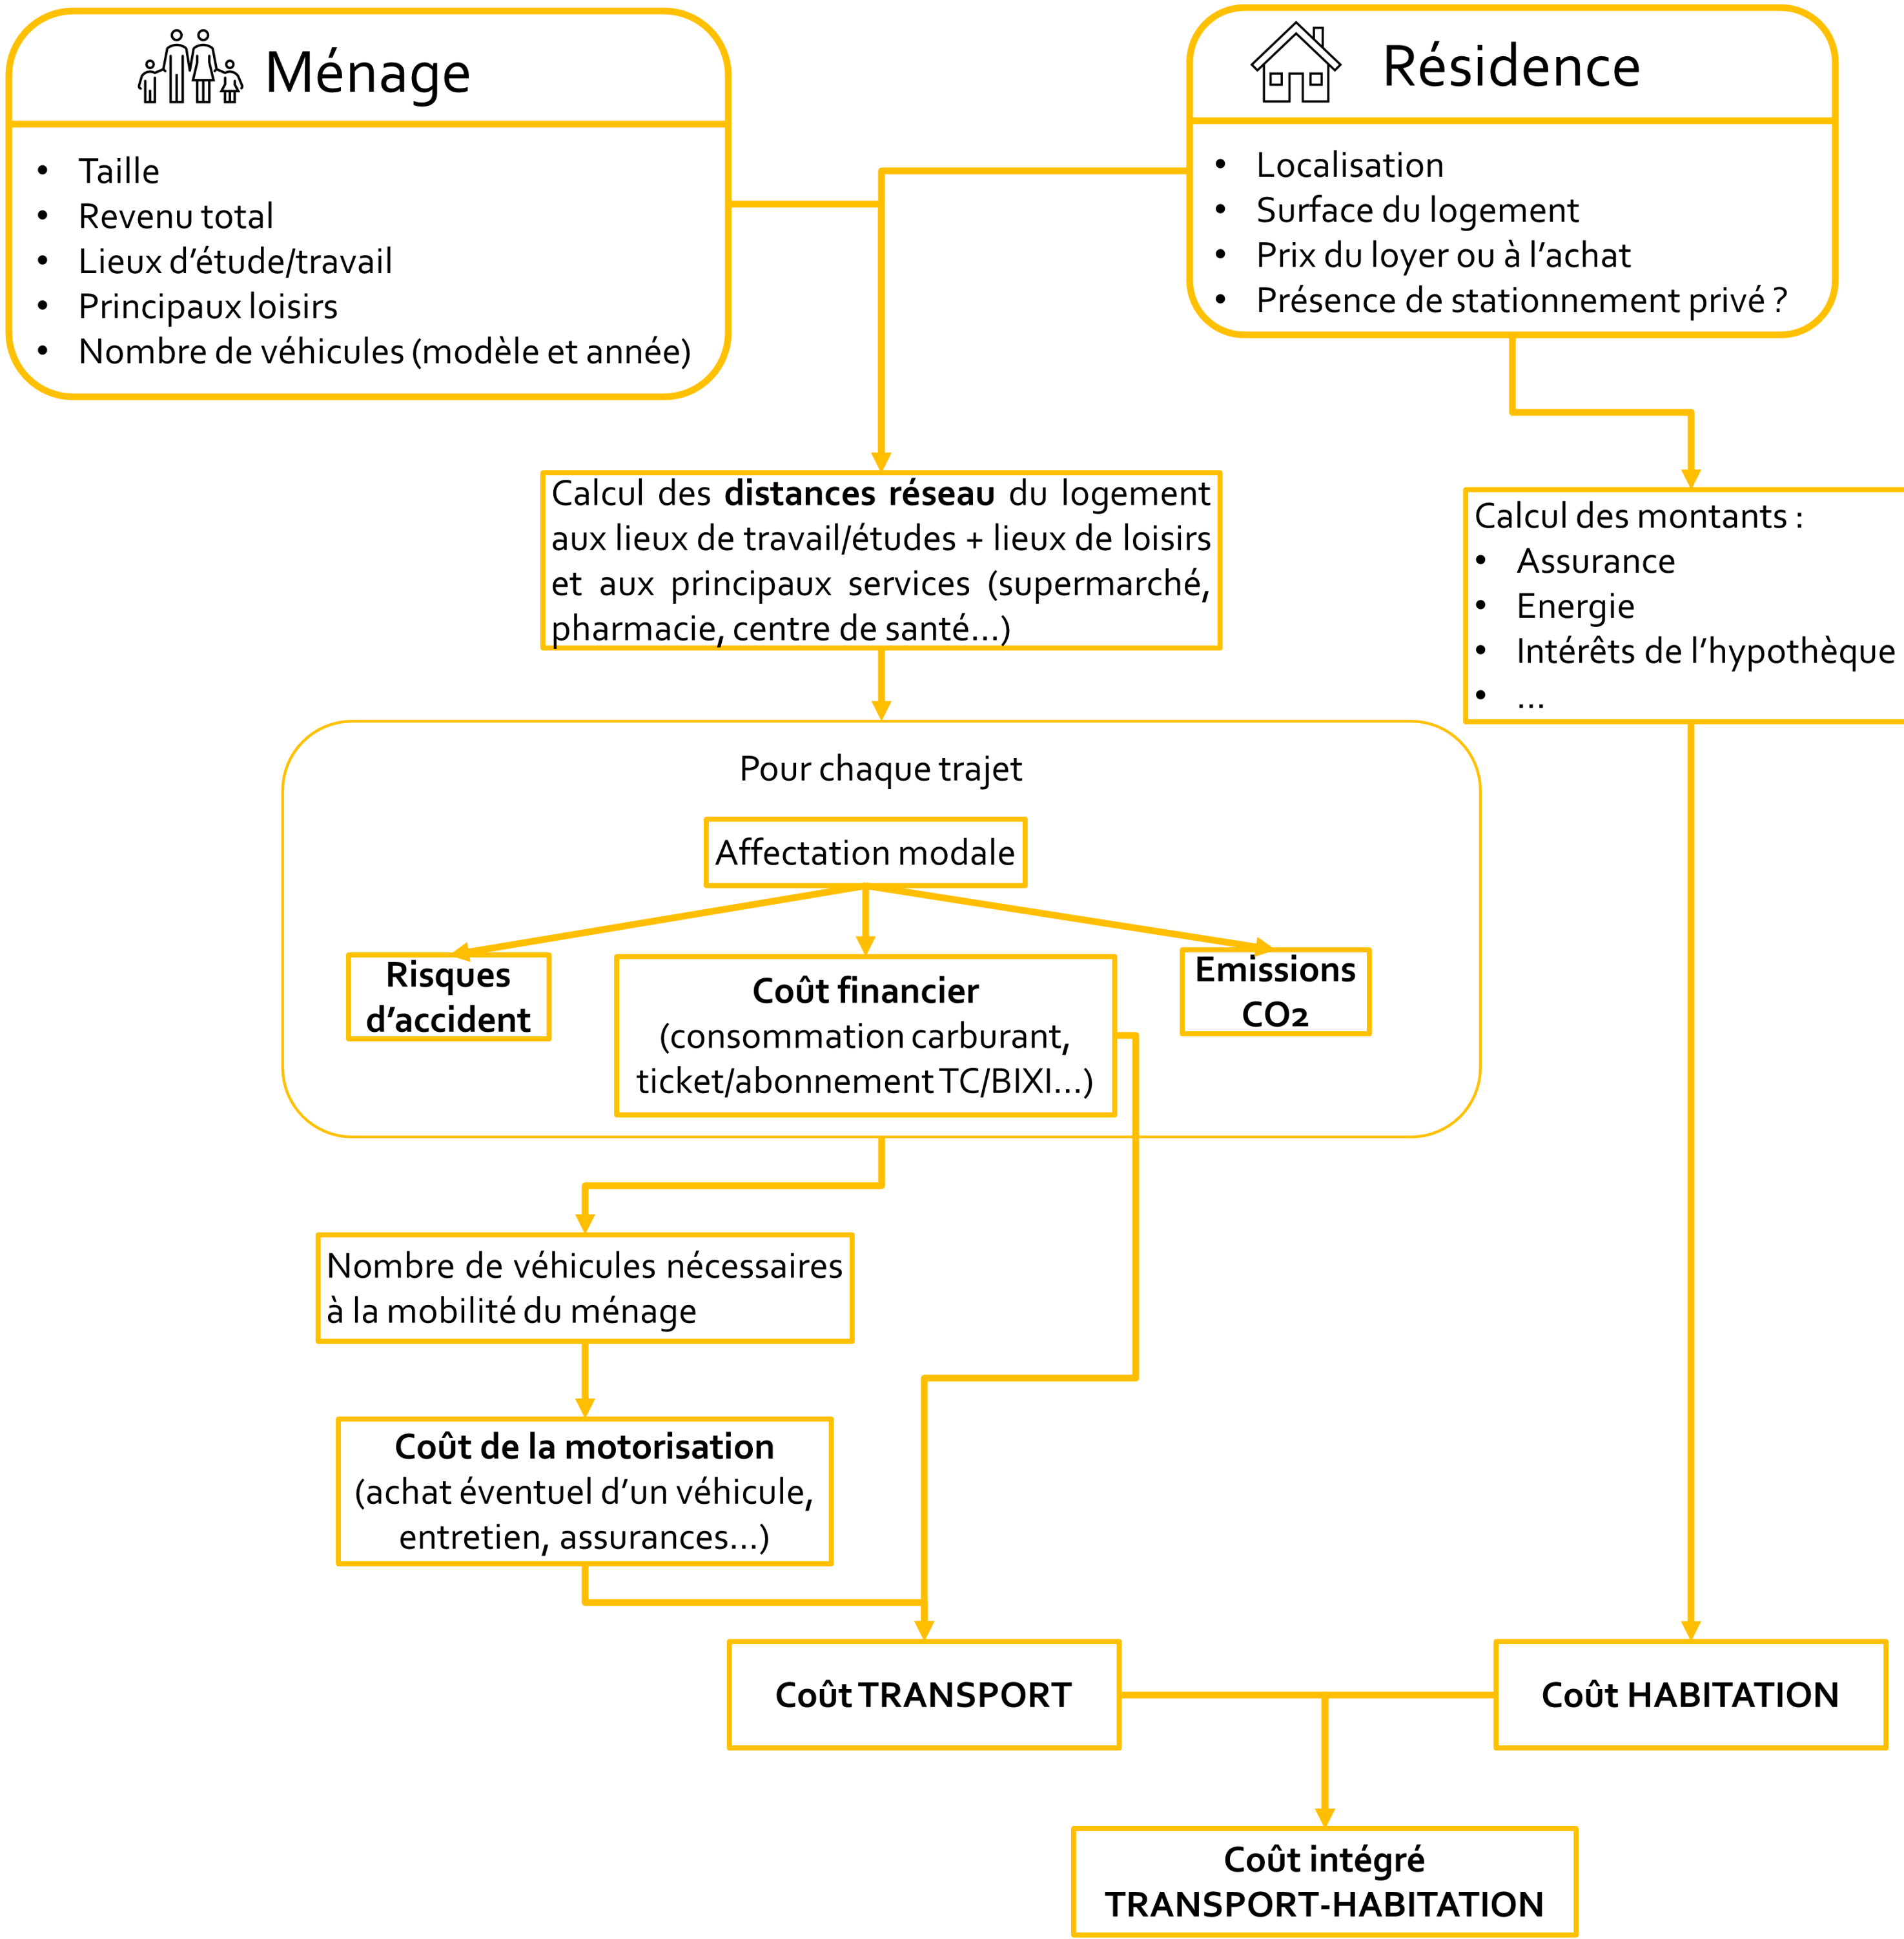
Ménage

- Taille
- Revenu total
- Lieux d'étude/travail
- Principaux loisirs
- Nombre de véhicules (modèle et année)

Résidence

- Localisation
- Surface du logement
- Prix du loyer ou à l'achat
- Présence de stationnement privé ?

Calcul des **distances réseau** du logement aux lieux de travail/études + lieux de loisirs et aux principaux services (supermarché, pharmacie, centre de santé...)

Calcul des montants :
- Assurance
- Energie
- Intérêts de l'hypothèque
- ...

Pour chaque trajet

Affectation modale

**Risques d'accident**

**Coût financier**
(consommation carburant, ticket/abonnement TC/BIXI...)

**Emissions CO2**

Nombre de véhicules nécessaires à la mobilité du ménage

**Coût de la motorisation**
(achat éventuel d'un véhicule, entretien, assurances...)

**Coût TRANSPORT**

**Coût HABITATION**

**Coût intégré TRANSPORT-HABITATION**